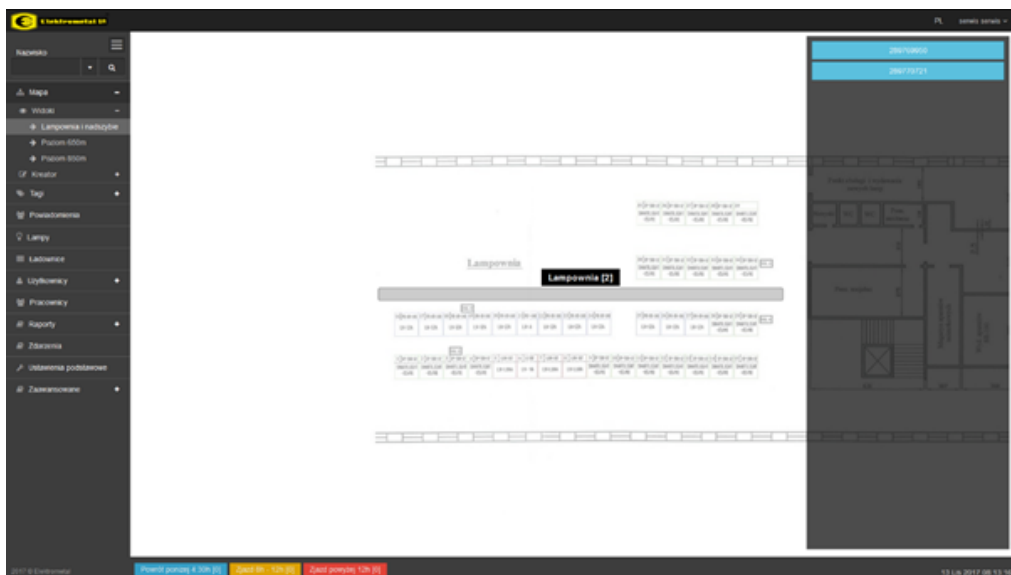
Elektrometal

PL somels somels

Nazwisko

Mapa

Widoki

Lampownia i nadszybie

Poziom 650m

Poziom 850m

Kreator

Tagi

Powiadomienia

Lampy

Ładowarki

Użytkownicy

Pracownicy

Raporty

Zdarzenia

Ustawienia podstawowe

Zaawansowane

259709800

259773721

Lampownia

Lampownia [2]

2017 © Elektrometal

Powrót powyżej 4:30h [0]

Zjazd 6h - 12h [0]

Zjazd powyżej 12h [0]

13 Lis 2017 08:13:16